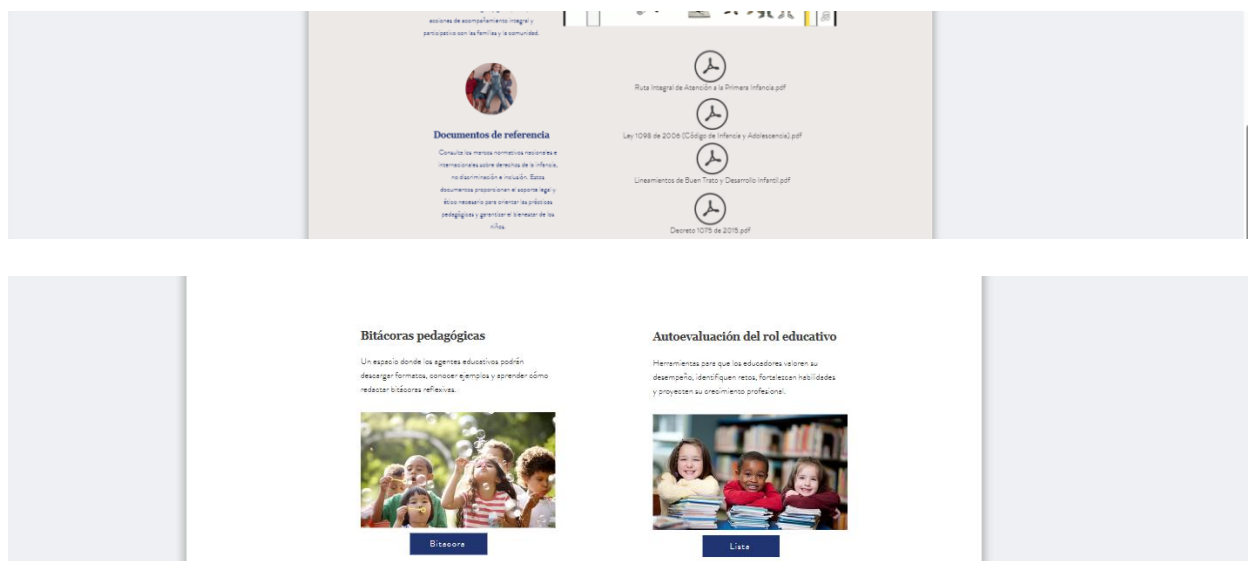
acciones de acompañamiento integral y participativo con las familias y la comunidad.

Documentos de referencia

Consulta los marcos normativos nacionales e internacionales sobre derechos de la infancia, no discriminación e inclusión. Estos documentos proporcionan el soporte legal y ético necesario para orientar las prácticas pedagógicas y garantizar el bienestar de los niños.

Ruta Integral de Atención a la Primera Infancia.pdf

Ley 1098 de 2006 (Código de Infancia y Adolescencia).pdf

Lineamientos de Buen Trato y Desarrollo Infantil.pdf

Decreto 1075 de 2015.pdf

Bitácoras pedagógicas

Un espacio donde los agentes educativos podrán descargar formatos, conocer ejemplos y aprender cómo redactar bitácoras reflexivas.

Bitacora

Autoevaluación del rol educativo

Herramientas para que los educadores valoren su desempeño, identifiquen retos, fortalezcan habilidades y proyecten su crecimiento profesional.

Lista